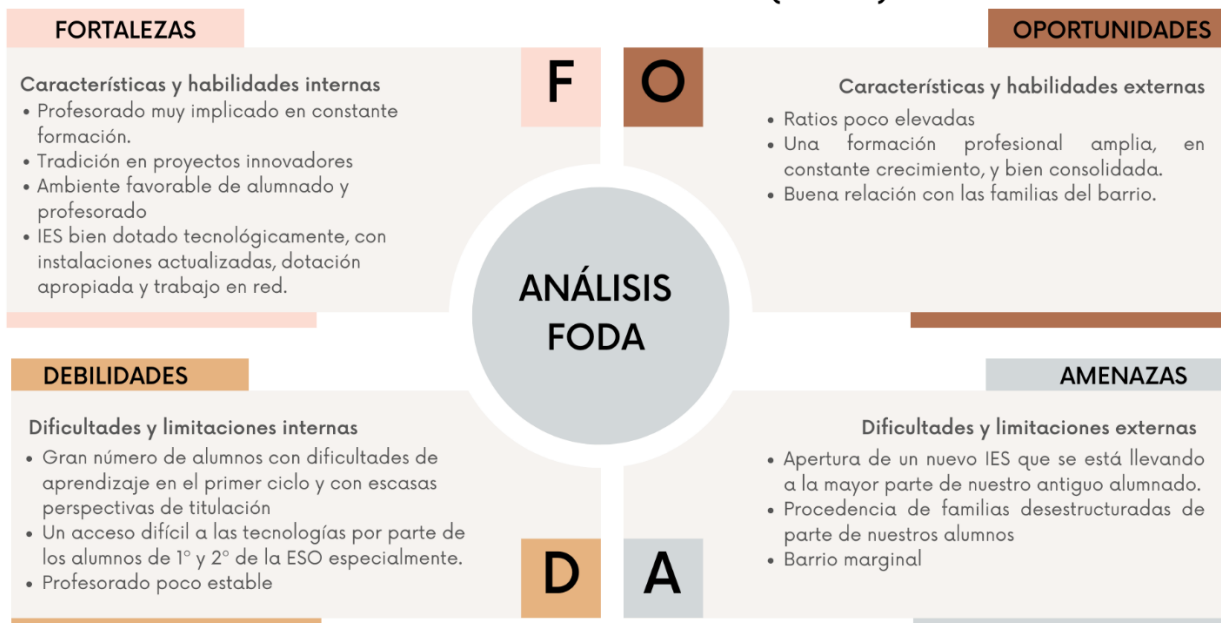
FORTALEZAS

F

O

OPORTUNIDADES

Características y habilidades internas
• Profesorado muy implicado en constante formación.
• Tradición en proyectos innovadores
• Ambiente favorable de alumnado y profesorado
• IES bien dotado tecnológicamente, con instalaciones actualizadas, dotación apropiada y trabajo en red.

Características y habilidades externas
• Ratios poco elevadas
• Una formación profesional amplia, en constante crecimiento, y bien consolidada.
• Buena relación con las familias del barrio.

ANÁLISIS FODA

DEBILIDADES

AMENAZAS

Dificultades y limitaciones internas
• Gran número de alumnos con dificultades de aprendizaje en el primer ciclo y con escasas perspectivas de titulación
• Un acceso difícil a las tecnologías por parte de los alumnos de 1° y 2° de la ESO especialmente.
• Profesorado poco estable

Dificultades y limitaciones externas
• Apertura de un nuevo IES que se está llevando a la mayor parte de nuestro antiguo alumnado.
• Procedencia de familias desestructuradas de parte de nuestros alumnos
• Barrio marginal

D

A